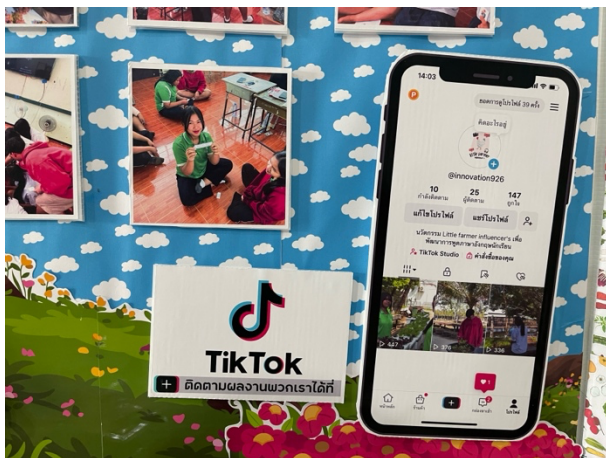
14:03

ยอดการดูโปรไฟล์ 30 ครั้ง

คิดอะไรอยู่

@innovation926

10
กำลังติดตาม

25
ผู้ติดตาม

147
ถูกใจ

แก้ไขโปรไฟล์

แชร์โปรไฟล์

นวัตกรรม Little farmer influencer's เพื่อพัฒนาการพูดภาษาอังกฤษนักเรียน

TikTok Studio

คำสั่งซื้อของคุณ

447

379

336

หน้าหลัก

ร้านค้า

กล่องข้อความ

โปรไฟล์

TikTok

ติดตามผลงานพวกเราได้ที่